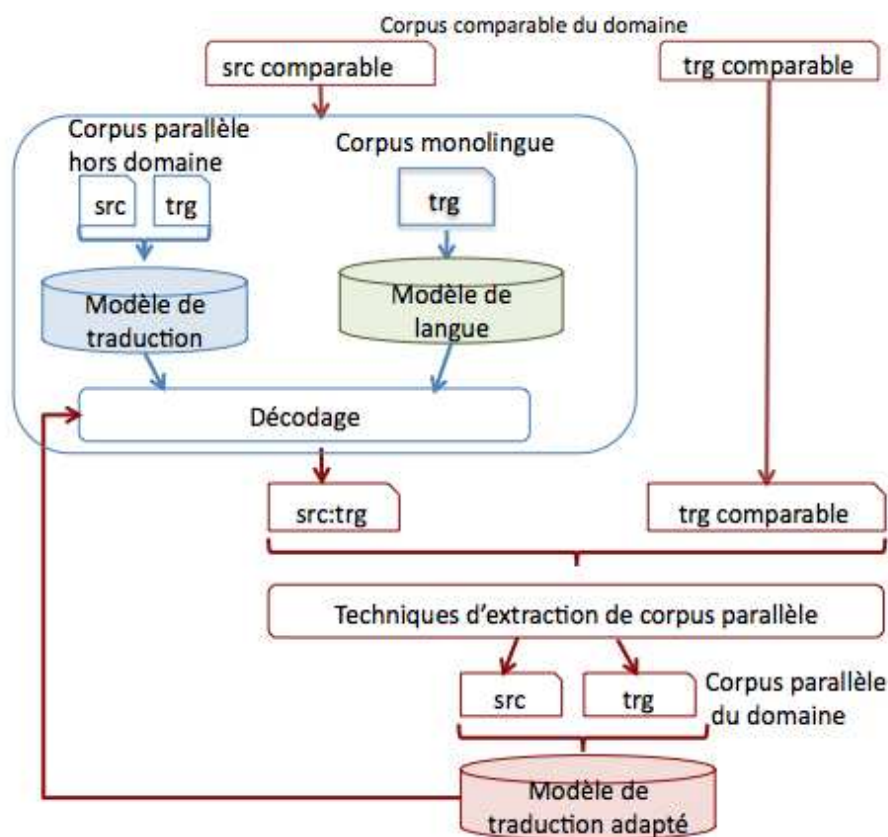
Corpus comparable du domaine

src comparable

trg comparable

Corpus parallèle hors domaine

src

trg

Corpus monolingue

trg

Modèle de traduction

Modèle de langue

Décodage

src:trg

trg comparable

Techniques d'extraction de corpus parallèle

src

trg

Corpus parallèle du domaine

Modèle de traduction adapté